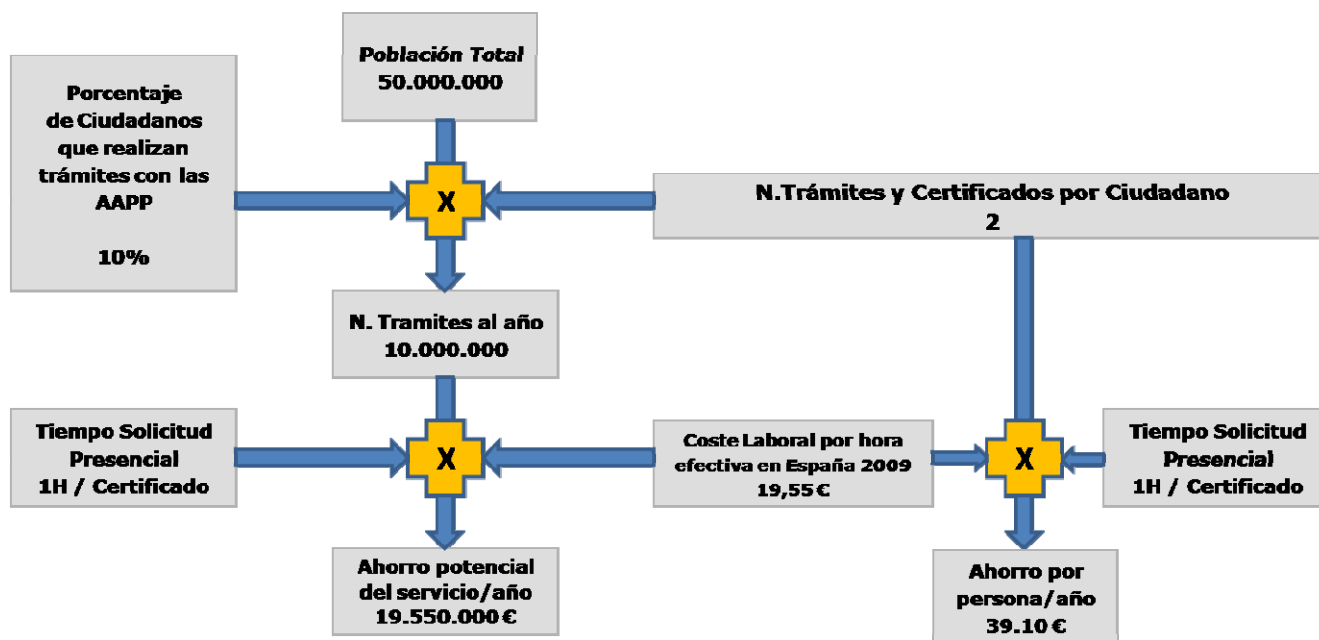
Población Total
50.000.000

Porcentaje de Ciudadanos que realizan trámites con las AAPP

10%

X

N.Trámites y Certificados por Ciudadano
2

N. Tramites al año
10.000.000

Tiempo Solicitud Presencial
1H / Certificado

X

Coste Laboral por hora efectiva en España 2009
19,55 €

X

Tiempo Solicitud Presencial
1H / Certificado

Ahorro potencial del servicio/año
19.550.000 €

Ahorro por persona/año
39.10 €